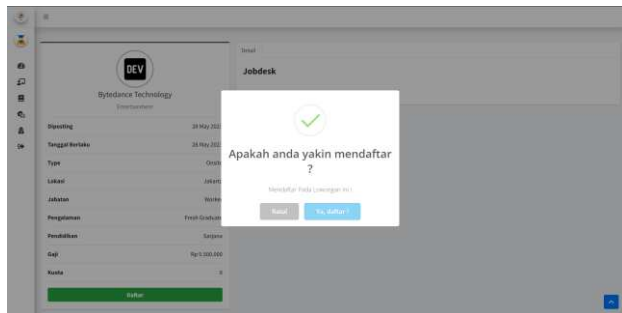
DEV

Bytedance Technology

Entertainment

Detail

Jobdesk

| Diposting | 20 May 202 |
|---|---|
| Tanggal Berlaku | 28 May 202 |
| Type | Onsit |
| Lokasi | Jakart |
| Jabatan | Backe |
| Pengalaman | Fresh Graduate |
| Pendidikan | Sarjana |
| Gaji | Rp 5.000.000 |
| Kuota | 8 |

Daftar

Apakah anda yakin mendaftar ?

Mendaftar Pada Lowongan Ini !

Batal

Ya, daftar !